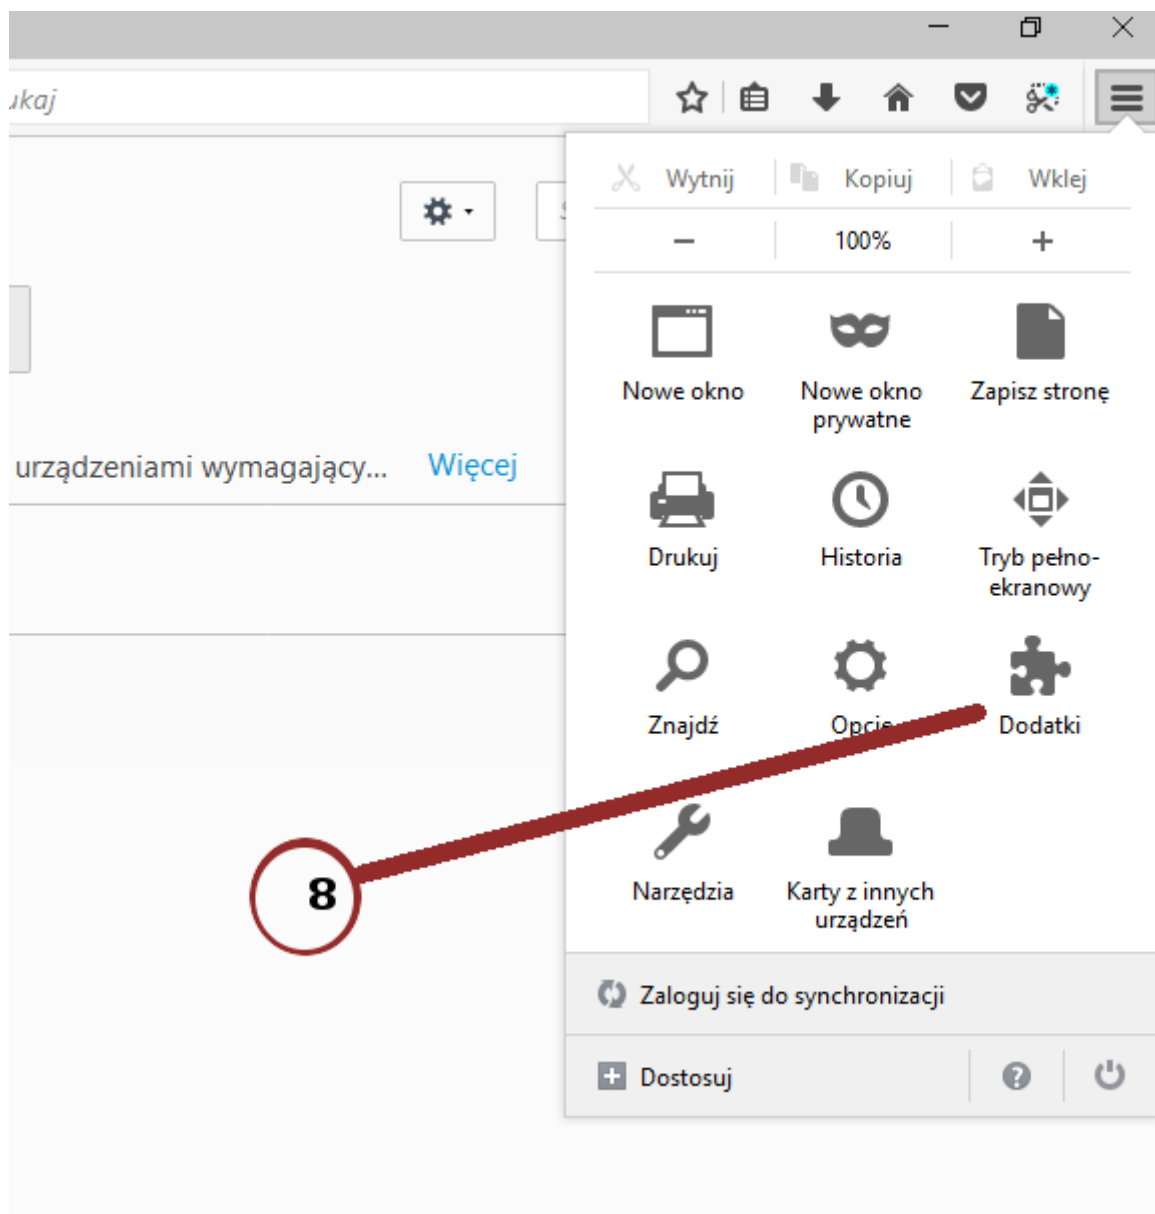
ukaj

Wytnij Kopiuj Wklej

– 100% +

Nowe okno

Nowe okno prywatne

Zapisz stronę

Drukuj

Historia

Tryb pełnoekranowy

Znajdź

Opcje

Dodatki

Narzędzia

Karty z innych urządzeń

urządzeniami wymagający... Więcej

8

Zaloguj się do synchronizacji

Dostosuj